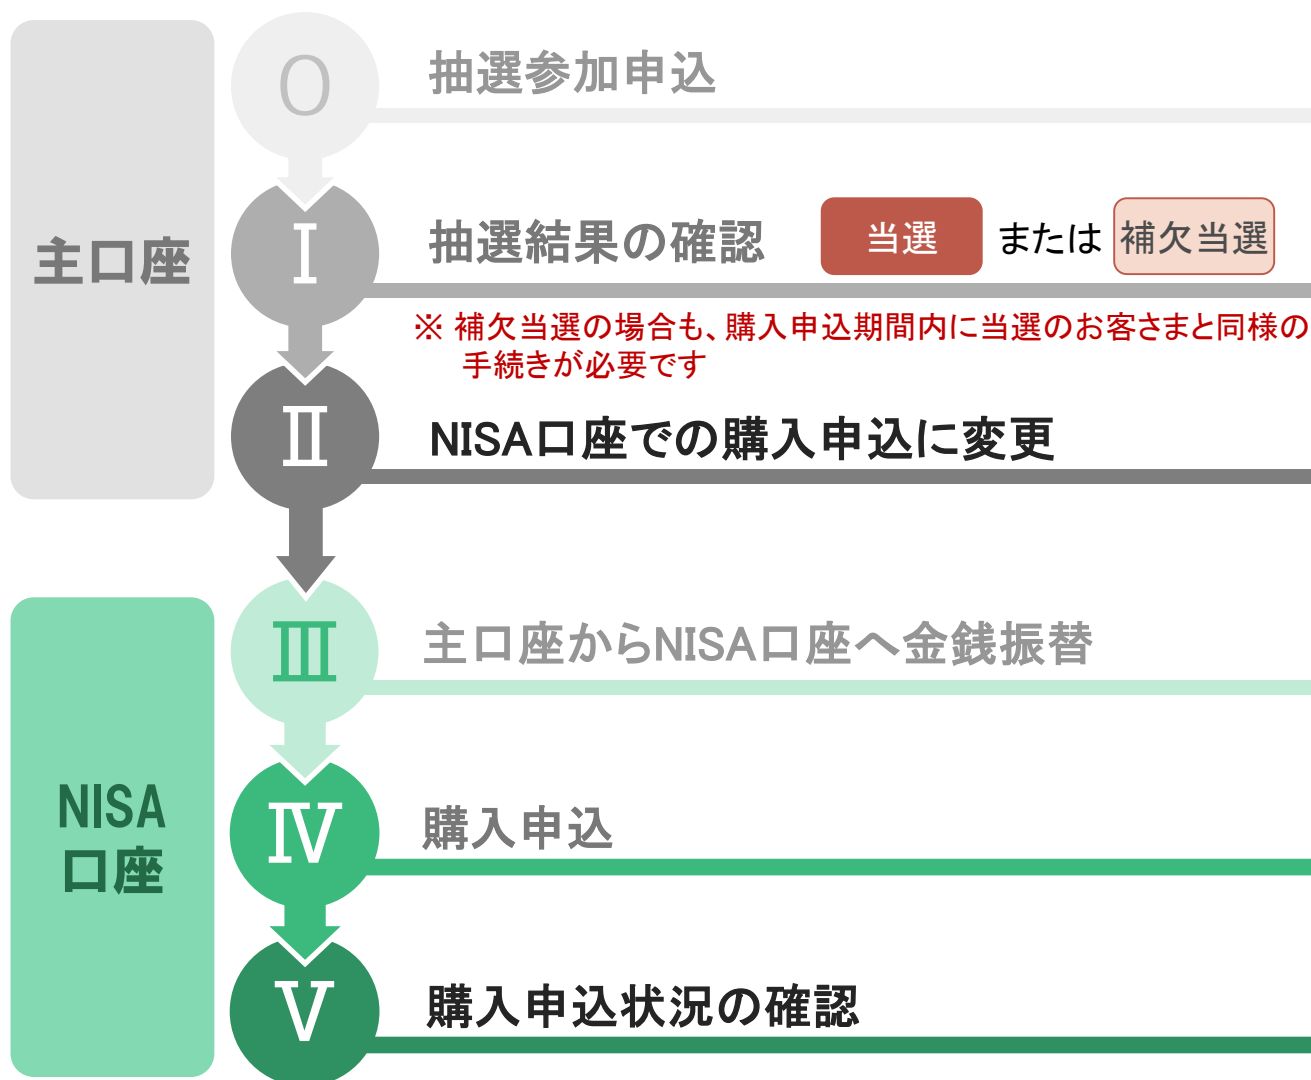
主口座

O
抽選参加申込

I
抽選結果の確認 当選 または 補欠当選

※ 補欠当選の場合も、購入申込期間内に当選のお客さまと同様の手続きが必要です

II
NISA口座での購入申込に変更

NISA口座

III
主口座からNISA口座へ金銭振替

IV
購入申込

V
購入申込状況の確認